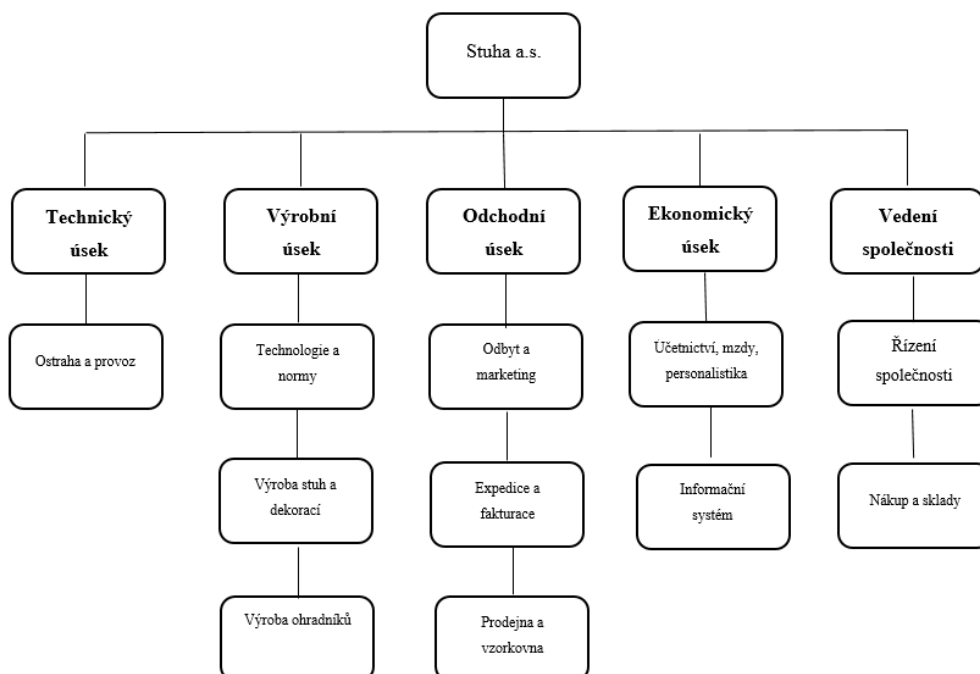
Stuha a.s.

Technický úsek

Ostraha a provoz

Výrobní úsek

Technologie a normy

Výroba stuh a dekorací

Výroba ohradníků

Odchodní úsek

Odbyt a marketing

Expedice a fakturace

Prodejna a vzorkovna

Ekonomický úsek

Účetnictví, mzdy, personalistika

Informační systém

Vedení společnosti

Řízení společnosti

Nákup a sklady